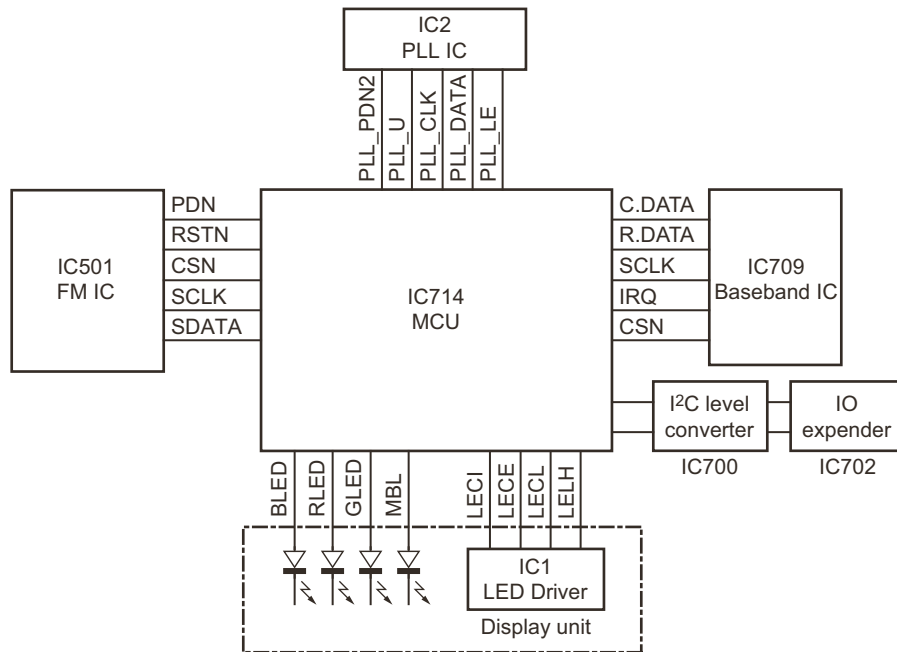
IC2
PLL IC

PLL_PDN2
PLL_U
PLL_CLK
PLL_DATA
PLL_LE

IC501
FM IC

PDN
RSTN
CSN
SCLK
SDATA

IC714
MCU

C.DATA
R.DATA
SCLK
IRQ
CSN

IC709
Baseband IC

$I^2C$ level converter
IC700

IO expender
IC702

BLED
RLED
GLED
MBL

LECI
LECE
LECL
LELH

IC1
LED Driver

Display unit